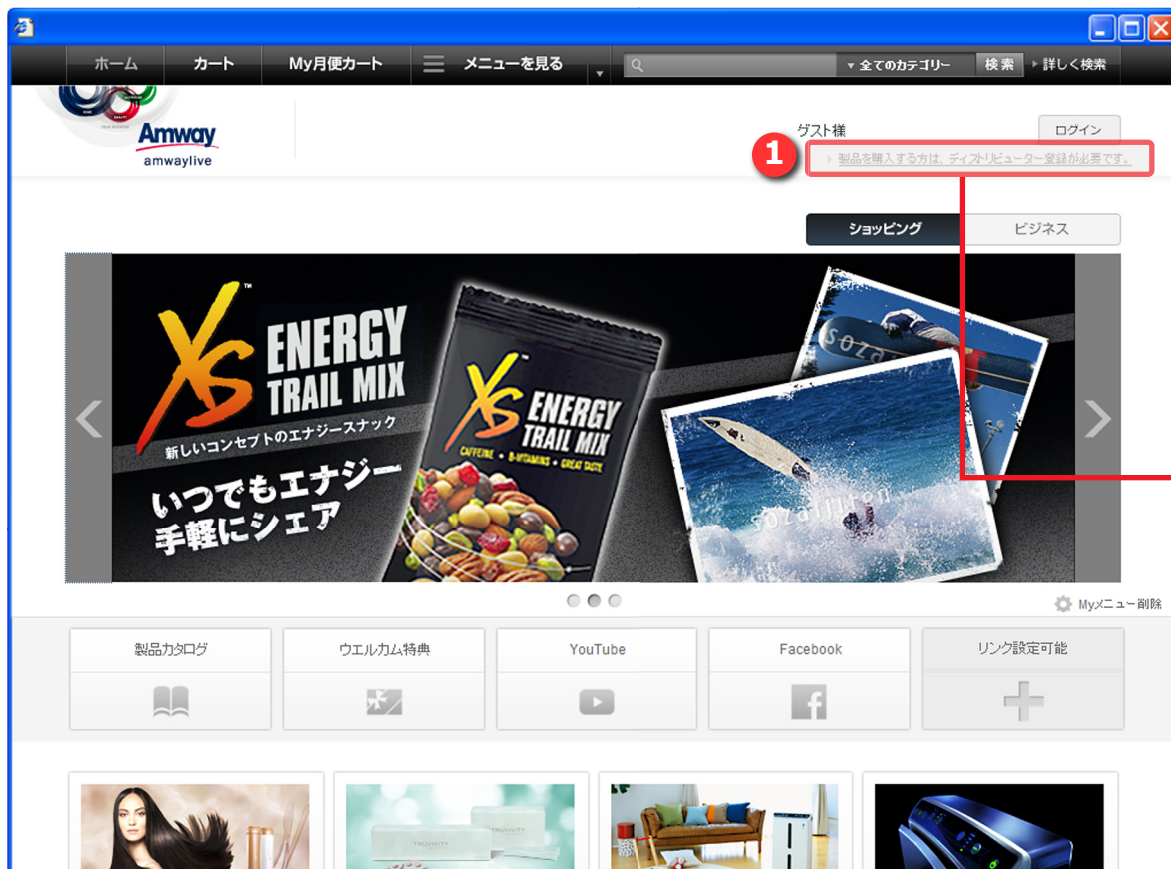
ホーム
カート
My月便カート
メニューを見る
全てのカテゴリー
検索
詳しく検索

Amway
amwaylive

ゲスト様
ログイン
1
製品を購入する方は、ディストリビューター登録が必要です。

ショッピング
ビジネス

XS ENERGY TRAIL MIX
新しいコンセプトのエナジースナック
いつでもエナジー
手軽にシェア
XS ENERGY TRAIL MIX
CAFFEINE • B-VITAMINS • GREAT TASTE

Myメニュー削除

製品カタログ
ウエルカム特典
YouTube
Facebook
リンク設定可能